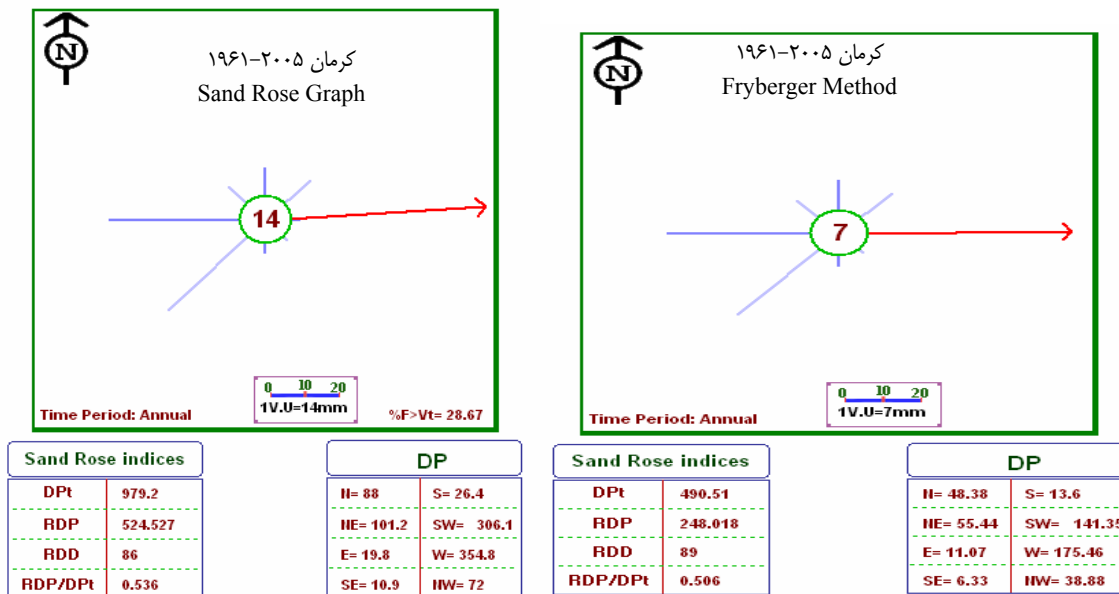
N

کرمان ۲۰۰۵-۱۹۶۱
Sand Rose Graph

14

0 10 20
1V.U=14mm

Time Period: Annual

%F>Vt= 28.67

N

کرمان ۲۰۰۵-۱۹۶۱
Fryberger Method

7

0 10 20
1V.U=7mm

Time Period: Annual

Sand Rose indices

| DPt | 979.2 |
|---|---|
| RDP | 524.527 |
| RDD | 86 |
| RDP/DPt | 0.536 |

DP

| N= 88 | S= 26.4 |
|---|---|
| NE= 101.2 | SW= 306.1 |
| E= 19.8 | W= 354.8 |
| SE= 10.9 | NW= 72 |

Sand Rose indices

| DPt | 490.51 |
|---|---|
| RDP | 248.018 |
| RDD | 89 |
| RDP/DPt | 0.506 |

DP

| N= 48.38 | S= 13.6 |
|---|---|
| NE= 55.44 | SW= 141.35 |
| E= 11.07 | W= 175.46 |
| SE= 6.33 | NW= 38.88 |